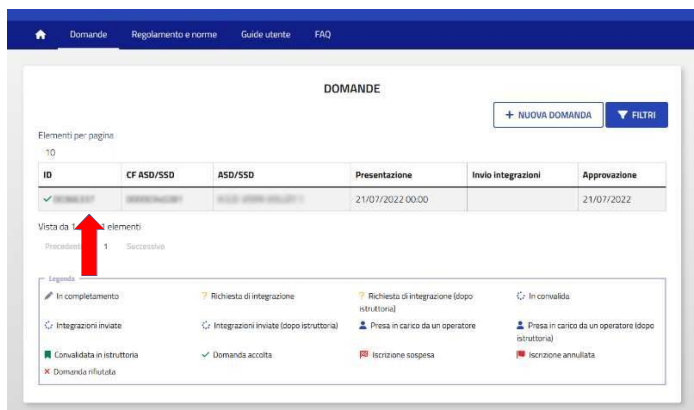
Domande Regolamento e norme Guide utente FAQ

DOMANDE

+ NUOVA DOMANDA

FILTRI

Elementi per pagina
10

| ID | CF ASD/SSD | ASD/SSD | Presentazione | Invio integrazioni | Approvazione |
|---|---|---|---|---|---|
| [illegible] | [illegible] | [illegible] | 21/07/2022 00:00 | | 21/07/2022 |

Vista da 1 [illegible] elementi

Precedente 1 Successivo

Legenda
In completamento
Richiesta di integrazione
Richiesta di integrazione (dopo istruttoria)
In convalida
Integrazioni inviate
Integrazioni inviate (dopo istruttoria)
Presa in carico da un operatore
Presa in carico da un operatore (dopo istruttoria)
Convalidata in istruttoria
Domanda accolta
Iscrizione sospesa
Iscrizione annullata
Domanda rifiutata